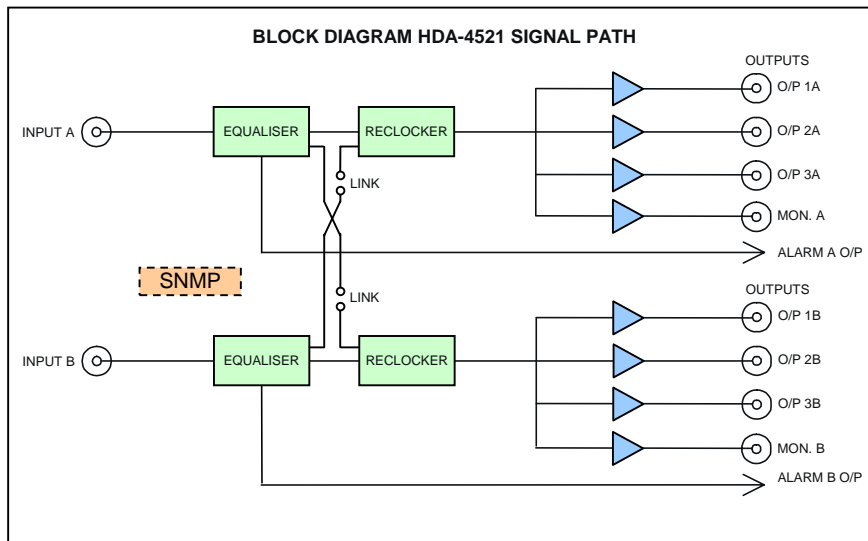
BLOCK DIAGRAM HDA-4521 SIGNAL PATH

OUTPUTS

INPUT A

EQUALISER

RECLOCKER

O/P 1A

O/P 2A

LINK

O/P 3A

MON. A

ALARM A O/P

SNMP

LINK

OUTPUTS

O/P 1B

INPUT B

EQUALISER

RECLOCKER

O/P 2B

O/P 3B

MON. B

ALARM B O/P